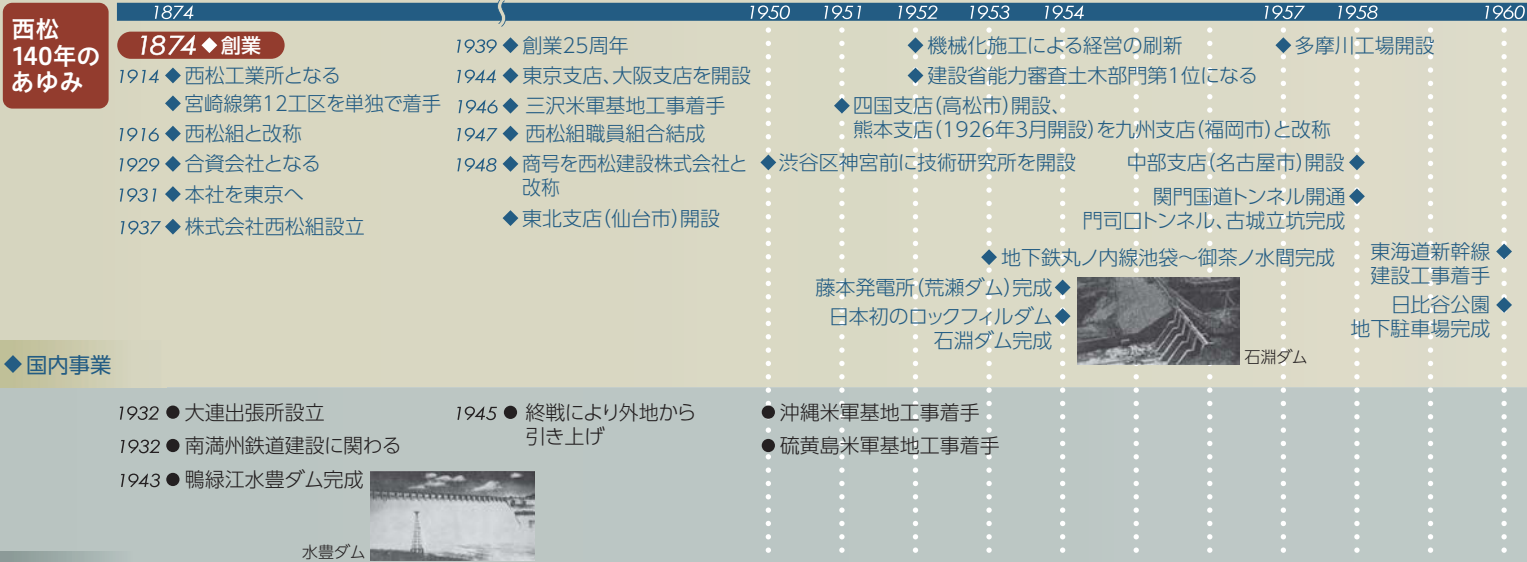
西松140年のあゆみ

1874 1950 1951 1952 1953 1954 1957 1958 1960

1874 ◆ 創業
1914 ◆ 西松工業所となる
◆ 宮崎線第12工区を単独で着手
1916 ◆ 西松組と改称
1929 ◆ 合資会社となる
1931 ◆ 本社を東京へ
1937 ◆ 株式会社西松組設立

1939 ◆ 創業25周年
1944 ◆ 東京支店、大阪支店を開設
1946 ◆ 三沢米軍基地工事着手
1947 ◆ 西松組職員組合結成
1948 ◆ 商号を西松建設株式会社と改称
◆ 東北支店(仙台市)開設

◆ 機械化施工による経営の刷新
◆ 建設省能力審査土木部門第1位になる
◆ 四国支店(高松市)開設、熊本支店(1926年3月開設)を九州支店(福岡市)と改称
◆ 渋谷区神宮前に技術研究所を開設
◆ 多摩川工場開設
中部支店(名古屋市)開設 ◆
関門国道トンネル開通 ◆
門司口トンネル、古城立坑完成
◆ 地下鉄丸ノ内線池袋〜御茶ノ水間完成
藤本発電所(荒瀬ダム)完成 ◆
日本初のロックフィルダム ◆
石淵ダム完成
石淵ダム
東海道新幹線 ◆
建設工事着手
日比谷公園 ◆
地下駐車場完成

◆ 国内事業

1932 ● 大連出張所設立
1932 ● 南満州鉄道建設に関わる
1943 ● 鴨緑江水豊ダム完成
水豊ダム
1945 ● 終戦により外地から引き上げ
● 沖縄米軍基地工事着手
● 硫黄島米軍基地工事着手